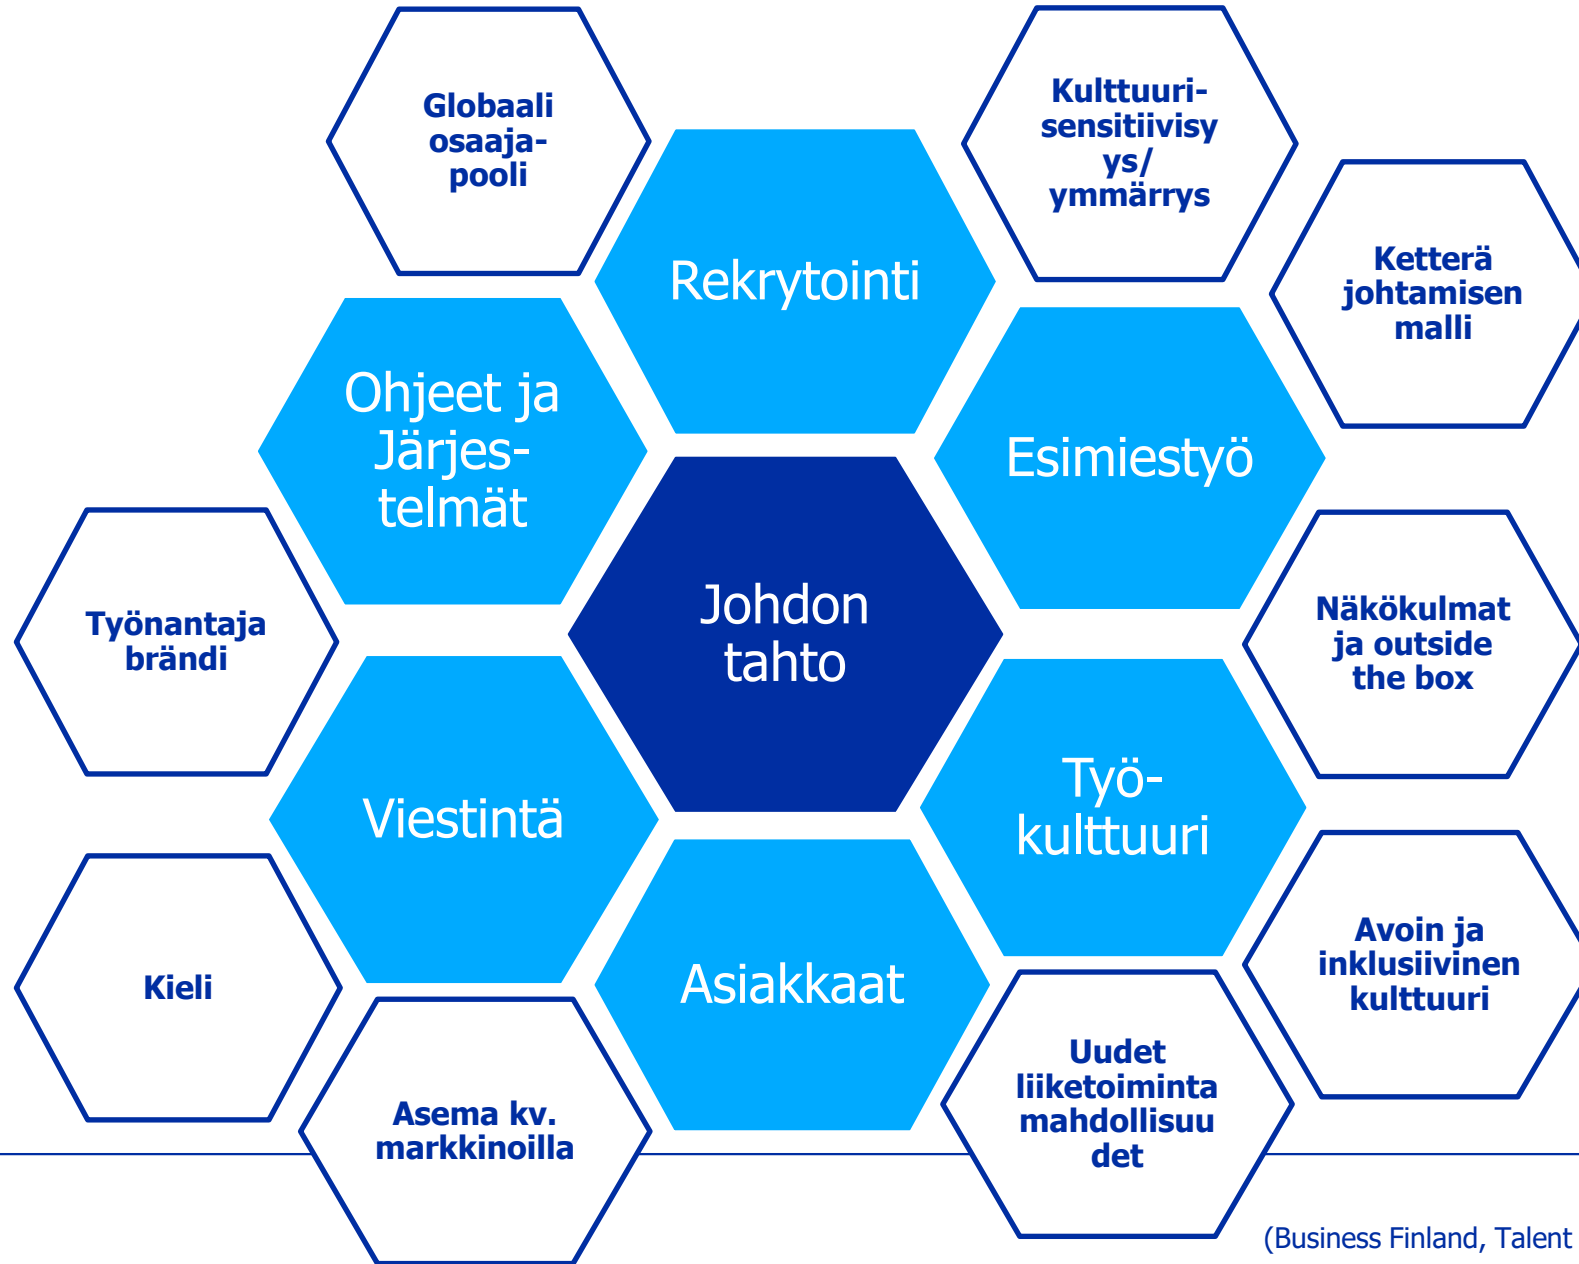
Globaali osaaja-pooli

Kulttuuri-sensitiivisyys/ ymmärrys

Rekrytointi

Ketterä johtamisen malli

Ohjeet ja Järjestelmät

Esimiestyö

Johdon tahto

Työnantaja brändi

Näkökulmat ja outside the box

Viestintä

Työ-kulttuuri

Kieli

Avoin ja inklusiivinen kulttuuri

Asiakkaat

Asema kv. markkinoilla

Uudet liiketoiminta mahdollisuudet

(Business Finland, Talent